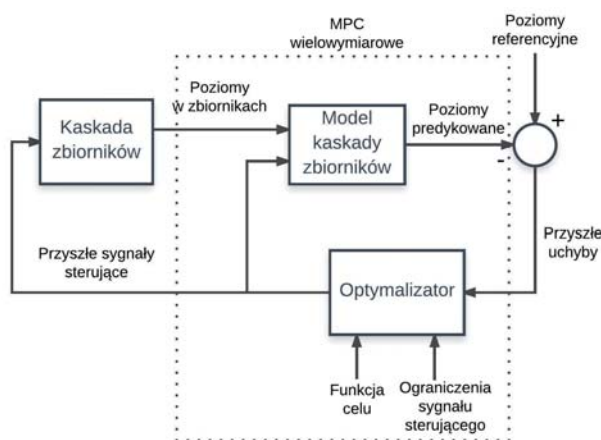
MPC wielowymiarowe

Poziomy referencyjne

Poziomy w zbiornikach

Kaskada zbiorników

Model kaskady zbiorników

Poziomy predykowane

+

-

Przyszłe uchyby

Przyszłe sygnały sterujące

Optymalizator

Funkcja celu

Ograniczenia sygnału sterującego